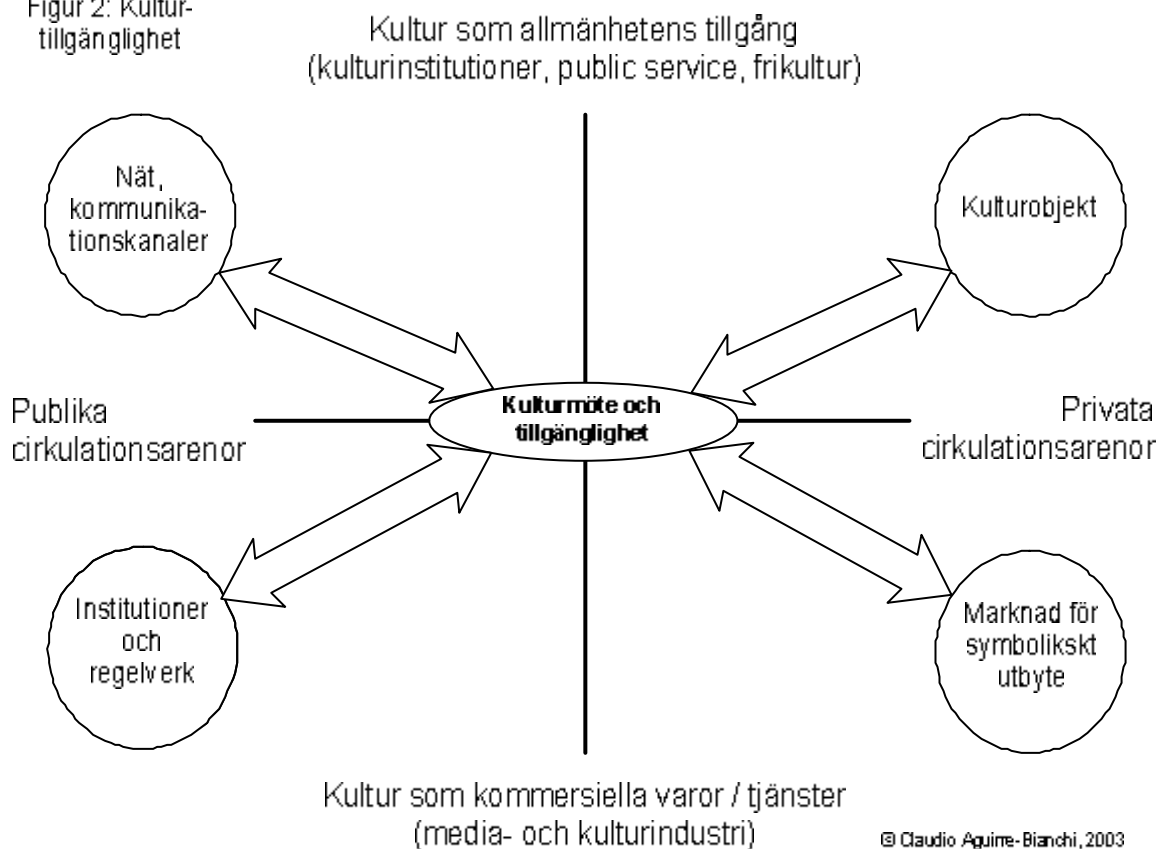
Figur 2: Kulturtillgänglighet

Kultur som allmänhetens tillgång
(kulturinstitutioner, public service, frikultur)

Nät, kommunikationskanaler

Kulturobjekt

Publika cirkulationsarenor

Kulturmöte och tillgänglighet

Privata cirkulationsarenor

Institutioner och regelverk

Marknad för symbolikskt utbyte

Kultur som kommersiella varor / tjänster
(media- och kulturindustri)

© Claudio Aguirre-Bianchi, 2003